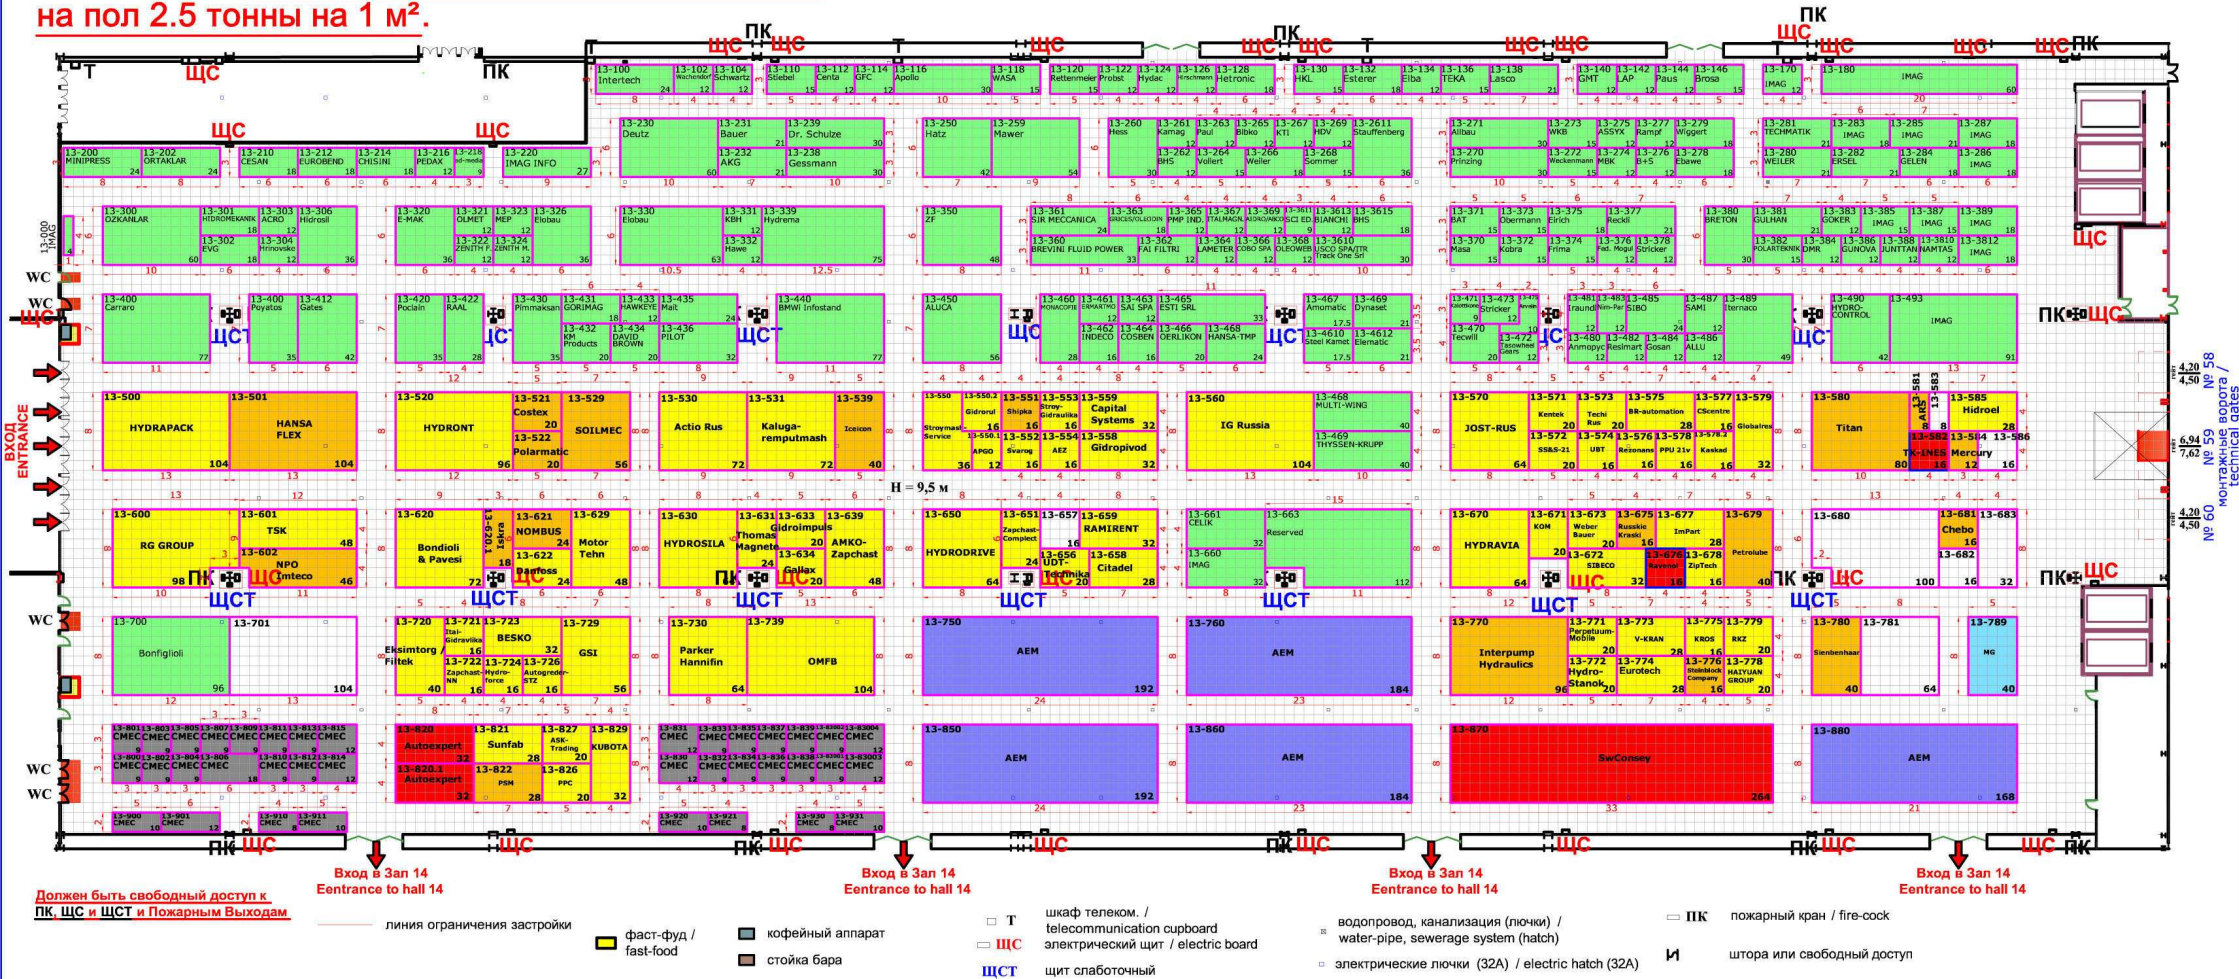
на пол 2.5 тонны на 1 м².

ПК ЩС ЩС Т ЩС ПК ЩС ЩС Т ЩС ЩС ПК ЩС ЩС ЩС ЩС ПК
Т ЩС ПК

13-100 Intertech 24
13-102 Wachendorf 12
13-104 Schwartz 12
13-110 Stiebel 12
13-112 Centa 12
13-114 GFC 12
13-116 Apollo 30
13-118 WASA 15
13-120 Rettenmeier 15
13-122 Probst 12
13-124 Hydac 12
13-126 Hirschmann 12
13-128 Hetronic 18
13-130 HKL 15
13-132 Esterer 12
13-134 Elba 12
13-136 TEKA 12
13-138 Lasco 21
13-140 GMT 12
13-142 LAP 12
13-144 Paus 12
13-146 Brosa 15
13-170 IMAG 12
13-180 IMAG 60

ЩС ЩС
13-200 MINIPRESS 24
13-202 ORTAKLAR 24
13-210 CESAN 18
13-212 EUROBEND 18
13-214 CHISINI 18
13-216 PEDAX 12
13-218 ad-media 9
13-220 IMAG INFO 27
13-230 Deutz 60
13-231 Bauer 21
13-232 AKG 21
13-239 Dr. Schulze 30
13-238 Gessmann 30
13-250 Hatz 42
13-259 Mawer 54
13-260 Hess 30
13-261 Kamag
13-262 BHS
13-263 Paul
13-264 Vollert
13-265 Bibko
13-266 Weller
13-267 KTI
13-268 Sommer
13-269 HDV
13-2611 Stauffenberg 36
13-271 Allbau
13-270 Prinzing 30
13-273 WKB
13-272 Wackenmann
13-275 ASSYX
13-274 MBK
13-277 Rampf
13-276 B+S
13-279 Wiggert
13-278 Ebawe 18
13-281 TECHMATIK
13-280 WEILER 21
13-283 IMAG
13-282 ERSEL
13-285 IMAG
13-284 GELEN
13-287 IMAG
13-286 IMAG

13-000 IMAG
13-300 OZKANLAR 60
13-301 HIDROMEKANIK 18
13-302 EVG 18
13-303 ACRO
13-304 Hrinovske 12
13-306 Hidrosil 36
13-320 E-MAK 36
13-321 OLMET
13-322 ZENITH F.
13-323 MEP
13-324 ZENITH M.
13-326 Elobau 36
13-330 Elobau 63
13-331 KBH 12
13-332 Hawe 12
13-339 Hydrema 75
13-350 ZF 48
13-361 SIR MECCANICA
13-360 BREVINI FLUID POWER 33
13-363 GRUCESOLUDOIN
13-362 FAI FILTRI
13-365 PMP IND.
13-364 LAMETER
13-367 ITALMAGN.
13-366 COBO SPA
13-369 AIDROJAKO
13-368 OLEOWEB
13-3611 SCI ED.
13-3613 BIANCHI
13-3610 USCO SPA/ITR Track One Srl 30
13-3615 BHS 18
13-371 SAT
13-370 Masa
13-373 Obermann
13-372 Kobra
13-375 Eirich
13-374 Frima
13-377 Reckli
13-376 Fad. Mogul
13-378 Stricker
13-380 BRETON 30
13-381 GULHAN
13-382 POLARTEKNIK
13-383 GOKER
13-384 DMR
13-385 IMAG
13-386 GUNOVA
13-387 IMAG
13-388 JUNTTAN
13-3810 NAMTAS
13-389 IMAG
13-3812 IMAG
ЩС

WC WC ЩС
13-400 Carraro 77
13-400 Poyatos 35
13-412 Gates 42
13-420 Poclain 35
13-422 RAAL 28
13-430 Pimmaksan 35
13-431 GORIMAG 18
13-432 KM Products
13-433 HAWKEYE 12
13-434 DAVID BROWN 20
13-435 Malt 24
13-436 PILOT 32
13-440 BMWI Infostand 77
13-450 ALUCA 56
13-460 MONACOPIE
13-461 ERMARTMO
13-462 INDECO
13-463 SAI SPA
13-464 COSBEN
13-465 ESTI SRL 33
13-466 OERLIKON
13-468 HANSA-TMP
13-467 Amomatic
13-469 Dynaset
13-4610 Steel Kamet 17.5
13-4612 Elematic 17.5
13-471 Glottkowske
13-473 Stricker
13-470 Tecwill
13-472 Zasowhelt Gears
13-481 Iraundi
13-483 Nim-Per
13-485 SIBO
13-480 Anmopyc
13-482 Reslmart
13-484 Gosan
13-487 SAMI
13-486 ALLU
13-489 Iternaco 49
13-490 HYDRO-CONTROL 42
13-493 IMAG 91
ЩСТ ЩСТ ЩС ЩСТ ЩСТ ЩС ПК ЩС

ВХОД ENTRANCE
13-500 HYDRAPACK 104
13-501 HANSA FLEX 104
13-520 HYDRONT 96
13-521 Costex 20
13-522 Polarmatic 20
13-529 SOILMEC 56
13-530 Actio Rus 72
13-531 Kaluga-remputmash 72
13-539 Icecon 40
13-550 Stroymash Service 36
13-550.2 Gidrotul
13-550.1 APGO
13-551 Shipka
13-552 Svarog
13-553 Stroy-Gidraulika
13-554 AEZ
13-559 Capital Systems 32
13-558 Gidropivod 32
13-560 IG Russia 104
13-468 MULTI-WING 40
13-469 THYSSEN-KRUPP 40
13-570 JOST-RUS 64
13-571 Kentek
13-572 SS&S-21
13-573 Techi Rus
13-574 UBT
13-575 BR-automation
13-576 Rezonans
13-578 PPU 21v
13-578.2 Kaskad
13-577 CScentre
13-579 Globaltrans 32
13-580 Titan 80
13-581 ARS
13-583
13-582 TK-1NES 16
13-584 Mercury 12
13-585 Hidroel 28
13-586 16

H = 9,5 м

13-600 RG GROUP 98
13-601 TSK 48
13-602 NPO Emteco 46
13-620 Bondioli & Pavesi 72
13-620.1 Iskra 18
13-621 NOMBUS 24
13-622 Danfoss 24
13-629 Motor Tehn 48
13-630 HYDROSILA
13-631 Thomas Magnete 24
13-633 Gidroimpuls 20
13-634 Gallax 20
13-639 AMKO-Zapchast 48
13-650 HYDRODRIVE 64
13-651 Zapchast Complect 16
13-657
13-656 UDT-Technika 20
13-659 RAMIRENT 32
13-658 Citadel 28
13-661 CELIK 32
13-660 IMAG 32
13-663 Reserved 112
13-670 HYDRAVIA 64
13-671 KOM 20
13-673 Weber Bauer 20
13-675 Russkie Kraski 16
13-672 SIBECO 32
13-676 Ravenor 16
13-677 ImPart 28
13-678 ZipTech 16
13-679 Petrolube 40
13-680 100
13-681 Chebo 16
13-682 16
13-683 32
ПК ЩС ЩСТ ЩСТ ПК ЩС ЩСТ ЩС ЩСТ ЩСТ ЩС ЩСТ ПК ЩС ЩСТ ПК ЩС

WC
13-700 Bonfiglioli 96
13-701 104
13-720 Eksimtorg / Filtek 40
13-721 Itai-Gidravlika 16
13-722 Zapchast-NN 16
13-723 BESKO 32
13-724 Hydro-force 16
13-726 Autogreder-STZ 16
13-729 GSI 56
13-730 Parker Hannifin 64
13-739 OMFB
13-750 AEM 192
13-760 AEM 184
13-770 Interpump Hydraulics 96
13-771 Perpetuum-Mobile 20
13-772 Hydro-Stanok 20
13-773 V-KRAN 28
13-774 Eurotech 28
13-775 KROS 16
13-776 Steinblock Company 16
13-779 RKZ 20
13-778 HALYUAN GROUP 20
13-780 Sienbenhaar 40
13-781 64
13-789 MG 40

WC WC
13-801 13-803 13-805 13-807 13-809 13-811 13-813 13-815 CMEC
13-800 13-802 13-804 13-806 13-808 13-810 13-812 13-814 CMEC
13-820 Autoexpert 32
13-820.1 Autoexpert 32
13-821 Sunfab 28
13-822 PSM 28
13-827 ASK-Trading 20
13-826 PPC 20
13-829 KUBOTA 32
13-831 13-833 13-835 13-837 13-839 13-83002 13-83004 CMEC
13-830 13-832 13-834 13-836 13-838 13-83001 13-83003 CMEC
13-850 AEM 192
13-860 AEM 184
13-870 SwConsey 264
13-880 AEM 168
13-900 CMEC 10
13-901 CMEC 12
13-910 CMEC 8
13-911 CMEC 10
13-920 CMEC 10
13-921 CMEC 12
13-930 CMEC 8
13-931 CMEC 10

ПК ЩС ЩС ПК ЩС ЩС ПК ЩС ЩС ПК ЩС ЩС ПК

Вход в Зал 14 Entrance to hall 14
Вход в Зал 14 Entrance to hall 14
Вход в Зал 14 Entrance to hall 14
Вход в Зал 14 Entrance to hall 14

4,20 4,50 № 58 6,94 7,62 № 59 монтажные ворота / technical gates 4,20 4,50 № 60

Должен быть свободный доступ к ПК, ЩС и ЩСТ и Пожарным Выходам

линия ограничения застройки
фаст-фуд / fast-food
кофейный аппарат
стойка бара
Т шкаф телеком. / telecommunication cupboard
ЩС электрический щит / electric board
ЩСТ щит слаботочный
водопровод, канализация (лючки) / water-pipe, sewerage system (hatch)
электрические лючки (32А) / electric hatch (32A)
ПК пожарный кран / fire-cock
штора или свободный доступ